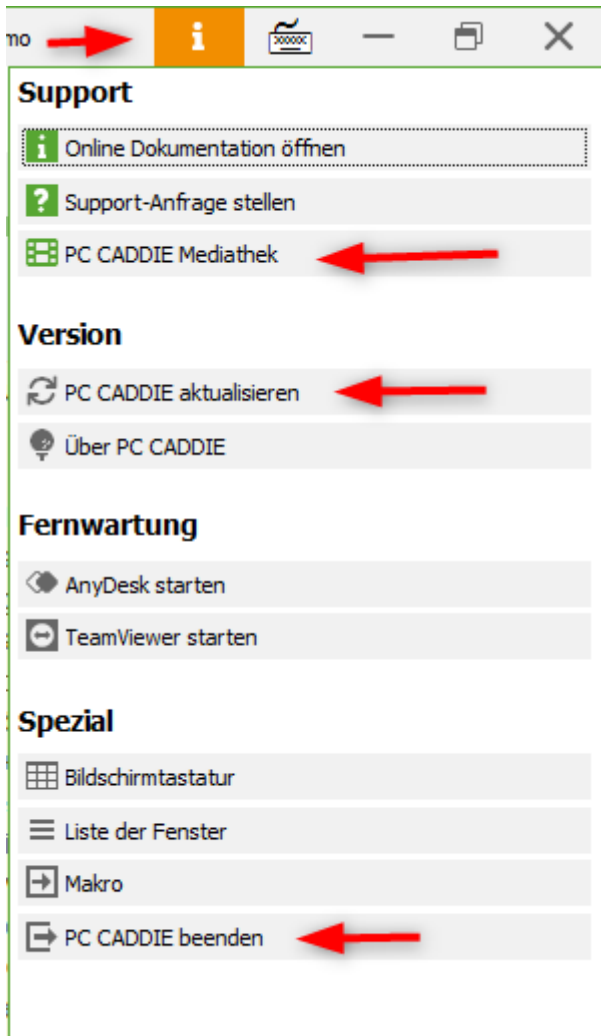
mo

Support

Online Dokumentation öffnen

Support-Anfrage stellen

PC CADDIE Mediathek

Version

PC CADDIE aktualisieren

Über PC CADDIE

Fernwartung

AnyDesk starten

TeamViewer starten

Spezial

Bildschirmtastatur

Liste der Fenster

Makro

PC CADDIE beenden